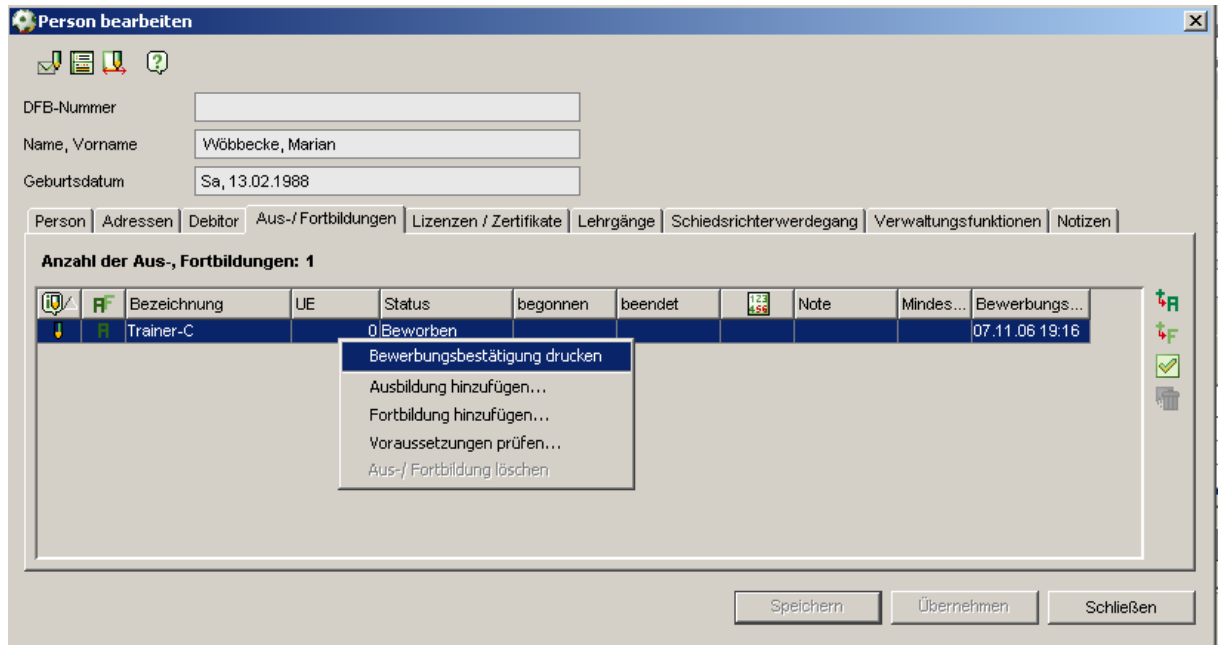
Person bearbeiten

DFB-Nummer

Name, Vorname Wöbbecke, Marian

Geburtsdatum Sa, 13.02.1988

Person | Adressen | Debitor | Aus-/ Fortbildungen | Lizenzen / Zertifikate | Lehrgänge | Schiedsrichterwerdegang | Verwaltungsfunktionen | Notizen

Anzahl der Aus-, Fortbildungen: 1

| | AF | Bezeichnung | UE | Status | begonnen | beendet | 123 456 | Note | Mindes... | Bewerbungs... |
|---|---|---|---|---|---|---|---|---|---|---|
| | A | Trainer-C | 0 | Beworben | | | | | | 07.11.06 19:16 |

Bewerbungsbestätigung drucken
Ausbildung hinzufügen...
Fortbildung hinzufügen...
Voraussetzungen prüfen...
Aus-/ Fortbildung löschen

Speichern Übernehmen Schließen